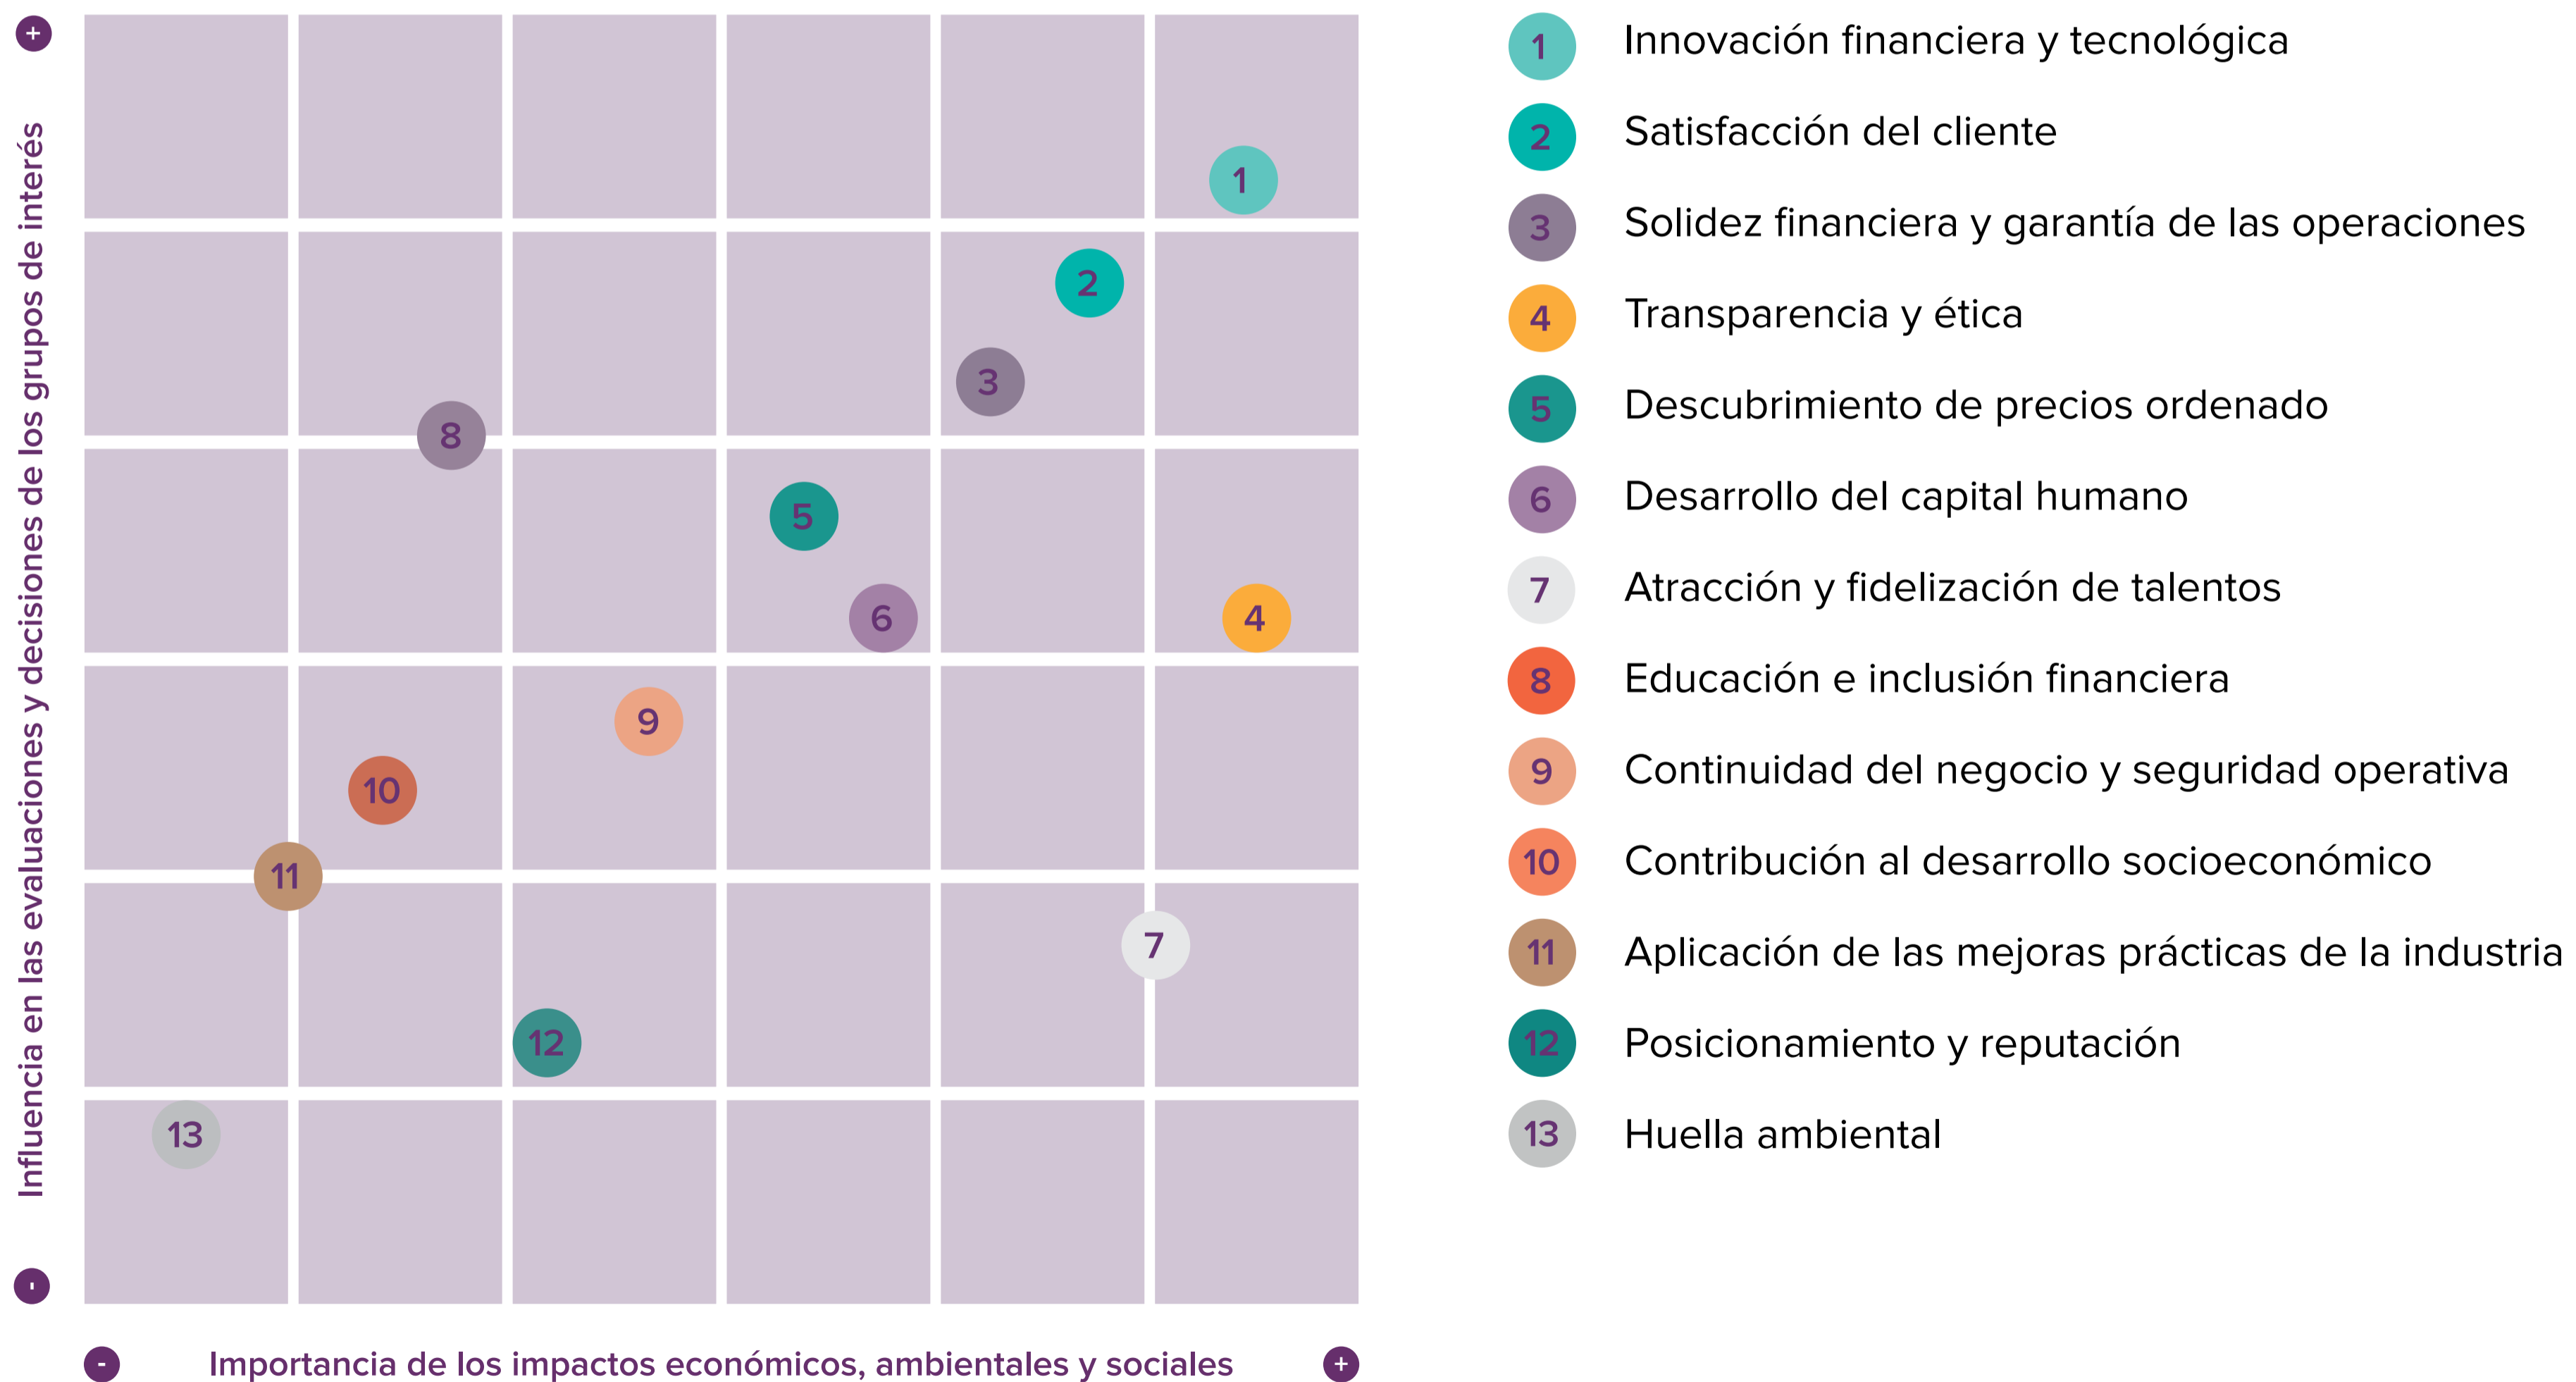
+

Influencia en las evaluaciones y decisiones de los grupos de interés

-

1
2
3
8
5
6
4
9
10
11
7
12
13

- Importancia de los impactos económicos, ambientales y sociales +

1 Innovación financiera y tecnológica
2 Satisfacción del cliente
3 Solidez financiera y garantía de las operaciones
4 Transparencia y ética
5 Descubrimiento de precios ordenado
6 Desarrollo del capital humano
7 Atracción y fidelización de talentos
8 Educación e inclusión financiera
9 Continuidad del negocio y seguridad operativa
10 Contribución al desarrollo socioeconómico
11 Aplicación de las mejoras prácticas de la industria
12 Posicionamiento y reputación
13 Huella ambiental